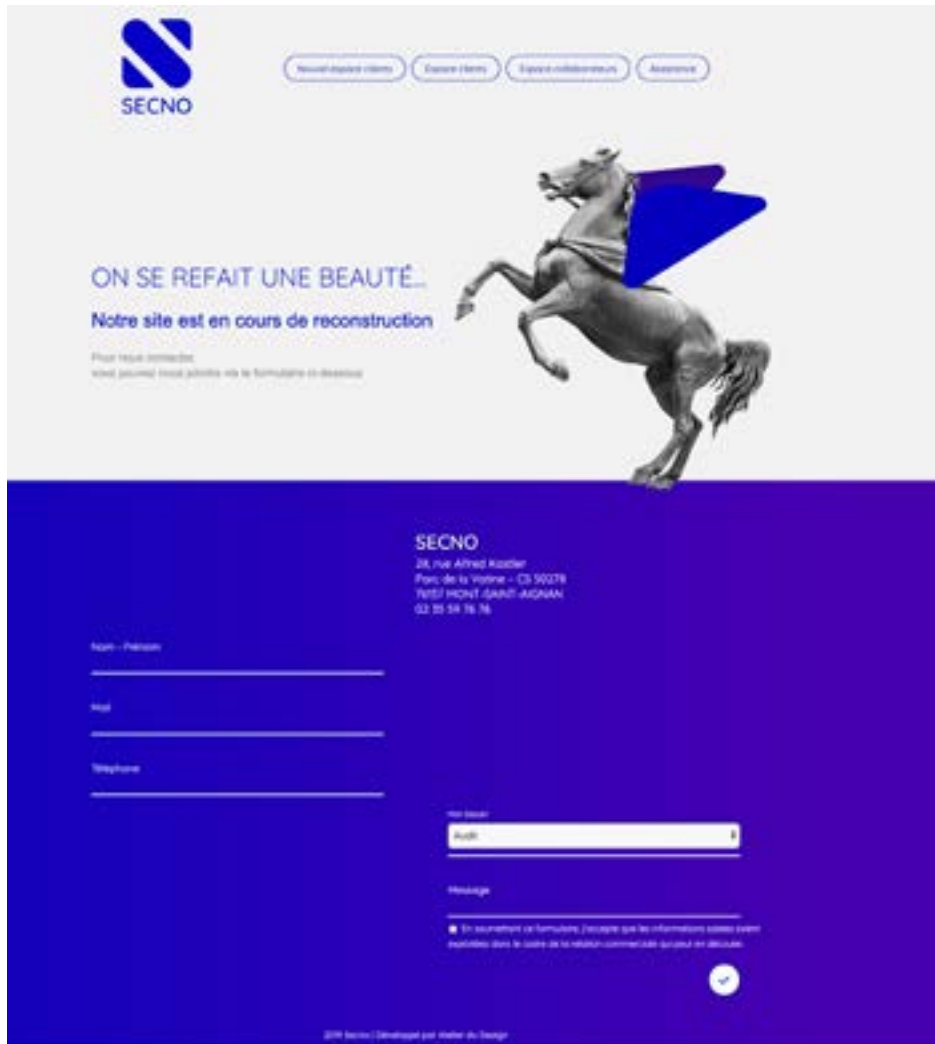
SECNO

Nouvel espace clients | Espace clients | Espace collaborateurs | Assistance

ON SE REFAIT UNE BEAUTÉ...

Notre site est en cours de reconstruction

Pour nous contacter, vous pouvez nous joindre via le formulaire ci-dessous

SECNO
28, rue Alfred Kastler
Parc de la Vatine – CS 50279
76137 MONT-SAINT-AIGNAN
02 35 59 76 76

Nom – Prénom

Mail

Téléphone

Mon besoin
Audit

Message

En soumettant ce formulaire, j'accepte que les informations saisies soient exploitées dans le cadre de la relation commerciale qui peut en découler.

2019 Secno | Développé par Atelier du Design